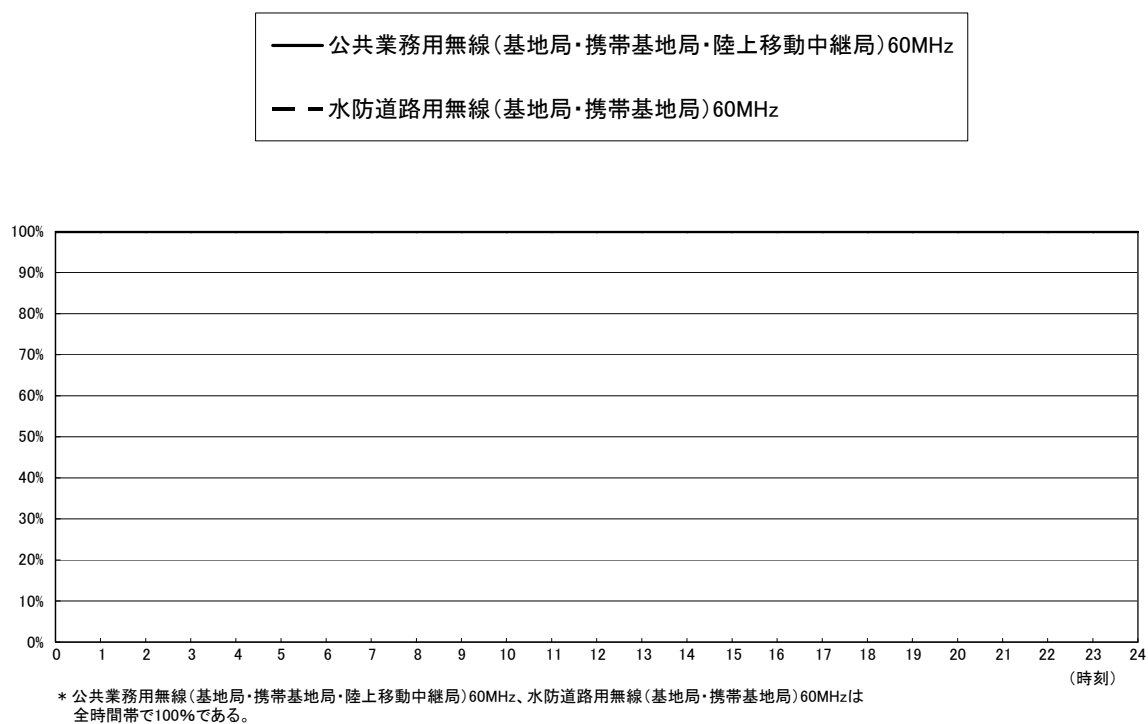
公共業務用無線(基地局・携帯基地局・陸上移動中継局)60MHz

水防道路用無線(基地局・携帯基地局)60MHz

100%
90%
80%
70%
60%
50%
40%
30%
20%
10%
0%

0 1 2 3 4 5 6 7 8 9 10 11 12 13 14 15 16 17 18 19 20 21 22 23 24
(時刻)

＊公共業務用無線(基地局・携帯基地局・陸上移動中継局)60MHz、水防道路用無線(基地局・携帯基地局)60MHzは全時間帯で100%である。